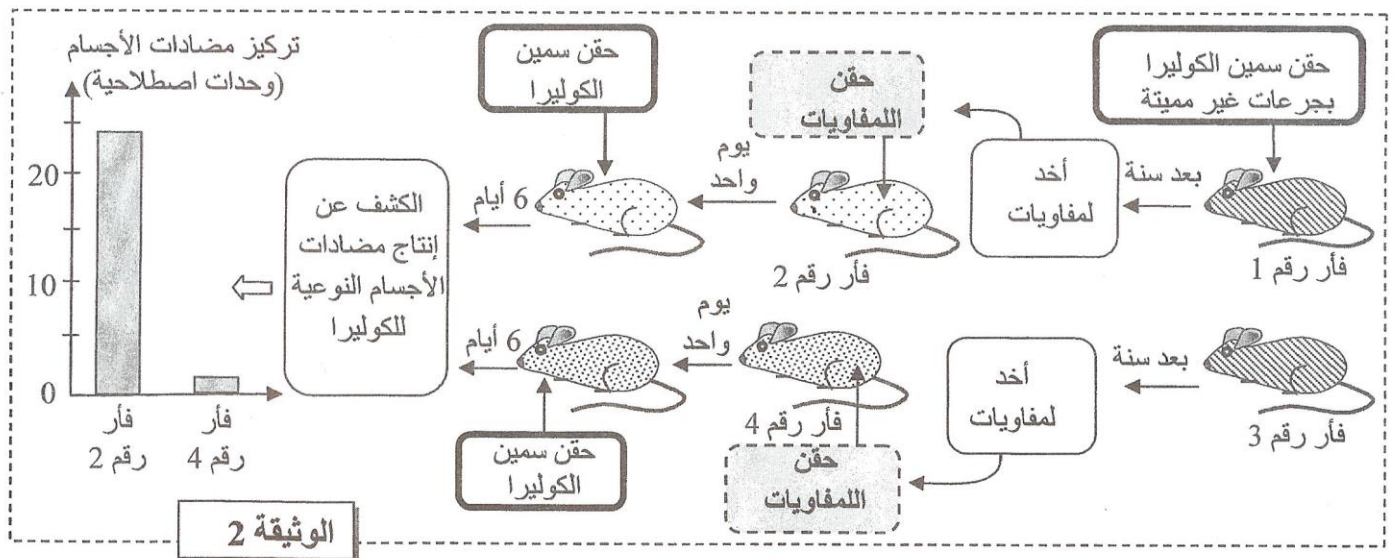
حقن سمين الكوليرا بجرعات غير مميتة

بعد سنة

فأر رقم 1

أخذ لمفاويات

حقن اللمفاويات

فأر رقم 2

يوم واحد

حقن سمين الكوليرا

6 أيام

الكشف عن إنتاج مضادات الأجسام النوعية للكوليرا

تركيز مضادات الأجسام (وحدات اصطلاحية)

20

10

0

فأر رقم 2

فأر رقم 4

بعد سنة

فأر رقم 3

أخذ لمفاويات

حقن اللمفاويات

فأر رقم 4

يوم واحد

6 أيام

حقن سمين الكوليرا

الوثيقة 2